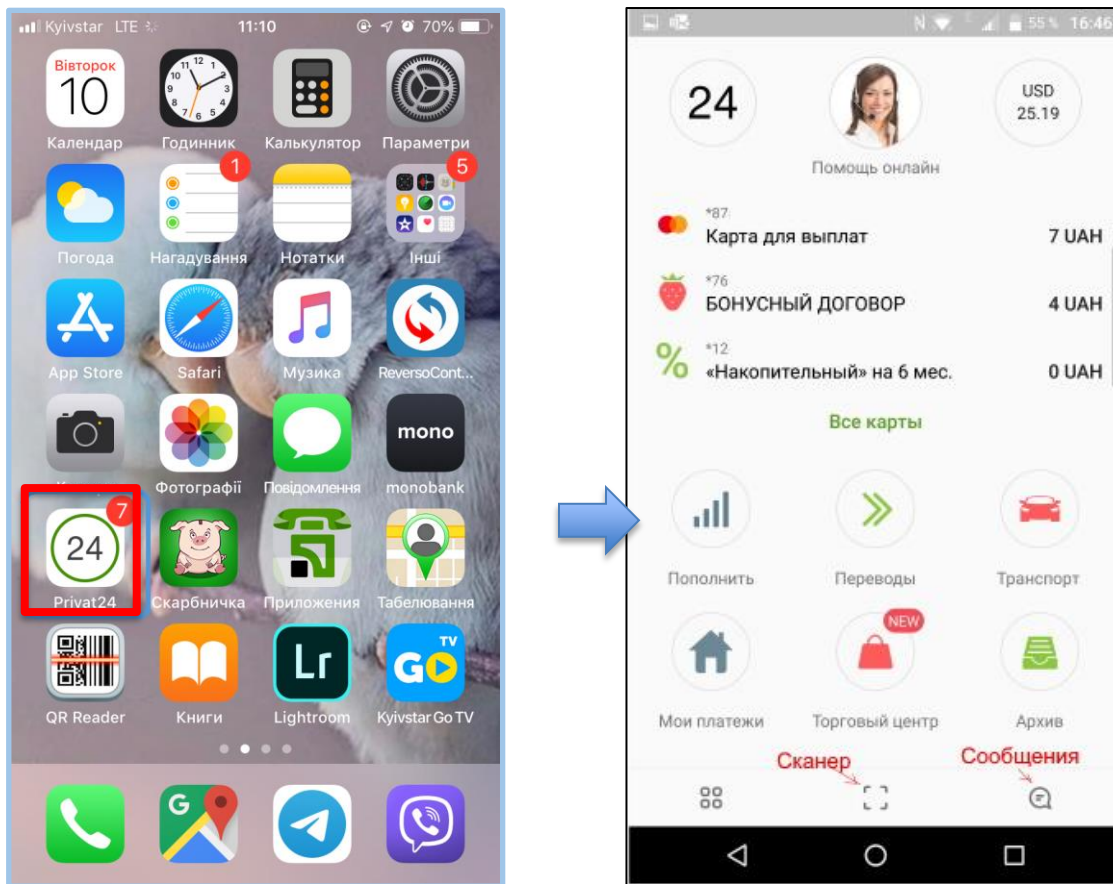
Kyivstar LTE 11:10 70%

Вівторок 10 Календар
Годинник
Калькулятор
Параметри
Погода
1 Нагадування
Нотатки
5 Інші
App Store
Safari
Музика
ReversoCont...
Камера
Фотографії
Повідомлення
mono monobank
7 24 Privat24
Скарбничка
Приложения
Табелювання
QR Reader
Книги
Lr Lightroom
TV GO Kyivstar Go TV

55% 16:46

24
Помощь онлайн
USD 25.19

*87
Карта для выплат 7 UAH
*76
БОНУСНЫЙ ДОГОВОР 4 UAH
*12
«Накопительный» на 6 мес. 0 UAH

Все карты

Пополнить
Переводы
Транспорт
Мои платежи
NEW
Торговый центр
Архив

Сканер
Сообщения